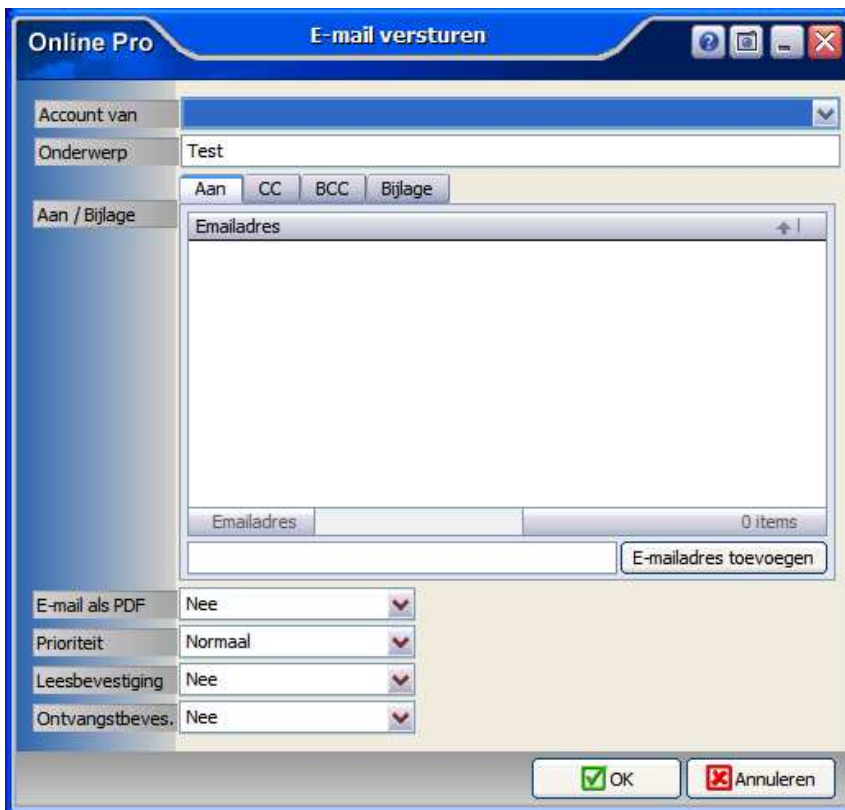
Online Pro

E-mail versturen

Account van

Onderwerp

Test

Aan

CC

BCC

Bijlage

Aan / Bijlage

Emailadres

Emailadres

0 items

E-mailadres toevoegen

E-mail als PDF

Nee

Prioriteit

Normaal

Leesbevestiging

Nee

Ontvangstbeves.

Nee

OK

Annuleren